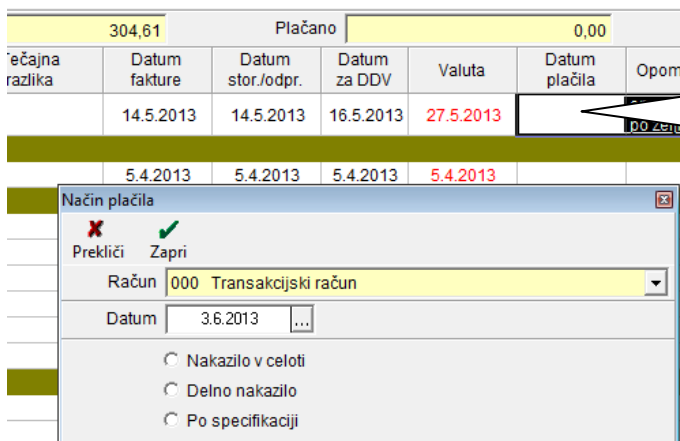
304,61

Plačano 0,00

| Tečajna razlika | Datum fakture | Datum stor./odpr. | Datum za DDV | Valuta | Datum plačila | Opom |
|---|---|---|---|---|---|---|
| | 14.5.2013 | 14.5.2013 | 16.5.2013 | 27.5.2013 | | po želj |
| | 5.4.2013 | 5.4.2013 | 5.4.2013 | 5.4.2013 | | |

Način plačila

Prekliči Zapri

Račun 000 Transakcijski račun

Datum 3.6.2013 ...

Nakazilo v celoti

Delno nakazilo

Po specifikaciji